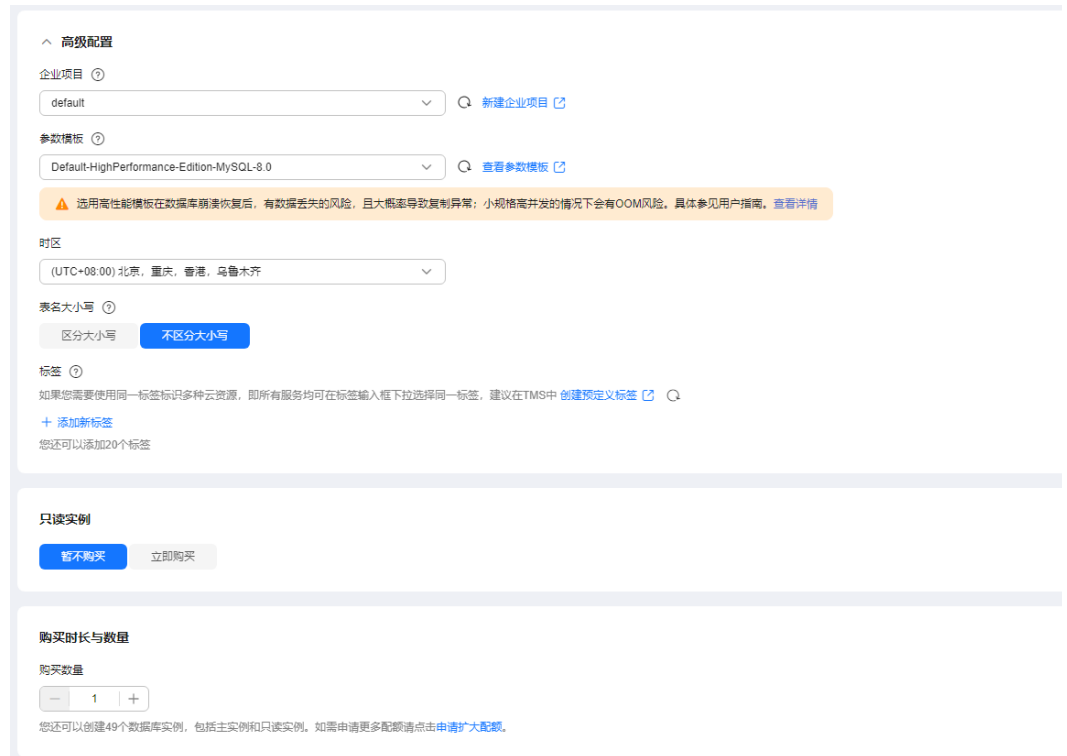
高级配置

企业项目 ⓘ

default

新建企业项目

参数模板 ⓘ

Default-HighPerformance-Edition-MySQL-8.0

查看参数模板

选用高性能模板在数据库崩溃恢复后，有数据丢失的风险，且大概率导致复制异常；小规格高并发的情况下会有OOM风险。具体参见用户指南。查看详情

时区

(UTC+08:00) 北京，重庆，香港，乌鲁木齐

表名大小写 ⓘ

区分大小写 不区分大小写

标签 ⓘ

如果您需要使用同一标签标识多种云资源，即所有服务均可在标签输入框下拉选择同一标签，建议在TMS中 创建预定义标签

+ 添加新标签

您还可以添加20个标签

只读实例

暂不购买 立即购买

购买时长与数量

购买数量

− 1 +

您还可以创建49个数据库实例，包括主实例和只读实例。如需申请更多配额请点击申请扩大配额。